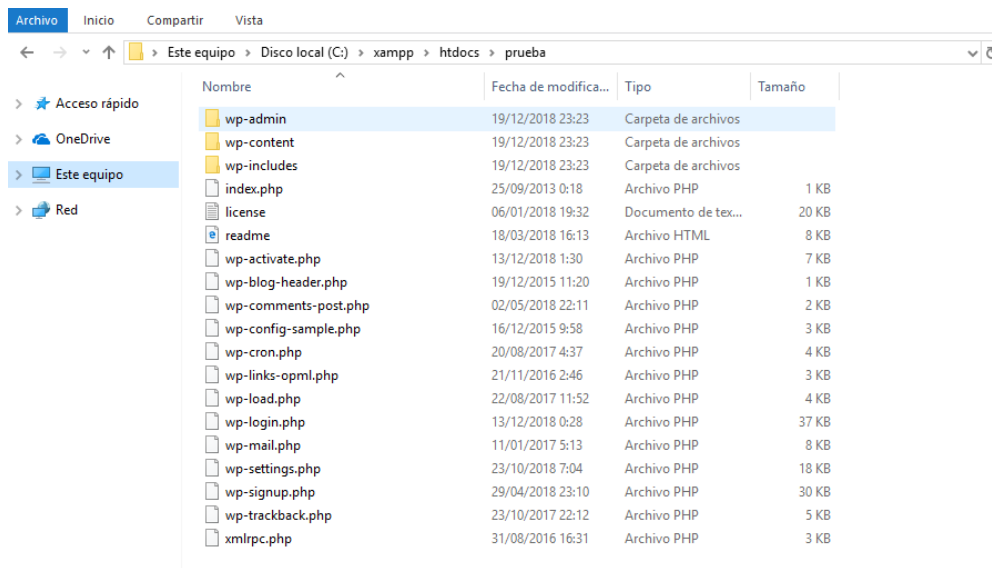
Archivo Inicio Compartir Vista

Este equipo > Disco local (C:) > xampp > htdocs > prueba

Acceso rápido
OneDrive
Este equipo
Red

| Nombre | Fecha de modifica... | Tipo | Tamaño |
|---|---|---|---|
| wp-admin | 19/12/2018 23:23 | Carpeta de archivos | |
| wp-content | 19/12/2018 23:23 | Carpeta de archivos | |
| wp-includes | 19/12/2018 23:23 | Carpeta de archivos | |
| index.php | 25/09/2013 0:18 | Archivo PHP | 1 KB |
| license | 06/01/2018 19:32 | Documento de tex... | 20 KB |
| readme | 18/03/2018 16:13 | Archivo HTML | 8 KB |
| wp-activate.php | 13/12/2018 1:30 | Archivo PHP | 7 KB |
| wp-blog-header.php | 19/12/2015 11:20 | Archivo PHP | 1 KB |
| wp-comments-post.php | 02/05/2018 22:11 | Archivo PHP | 2 KB |
| wp-config-sample.php | 16/12/2015 9:58 | Archivo PHP | 3 KB |
| wp-cron.php | 20/08/2017 4:37 | Archivo PHP | 4 KB |
| wp-links-opml.php | 21/11/2016 2:46 | Archivo PHP | 3 KB |
| wp-load.php | 22/08/2017 11:52 | Archivo PHP | 4 KB |
| wp-login.php | 13/12/2018 0:28 | Archivo PHP | 37 KB |
| wp-mail.php | 11/01/2017 5:13 | Archivo PHP | 8 KB |
| wp-settings.php | 23/10/2018 7:04 | Archivo PHP | 18 KB |
| wp-signup.php | 29/04/2018 23:10 | Archivo PHP | 30 KB |
| wp-trackback.php | 23/10/2017 22:12 | Archivo PHP | 5 KB |
| xmlrpc.php | 31/08/2016 16:31 | Archivo PHP | 3 KB |